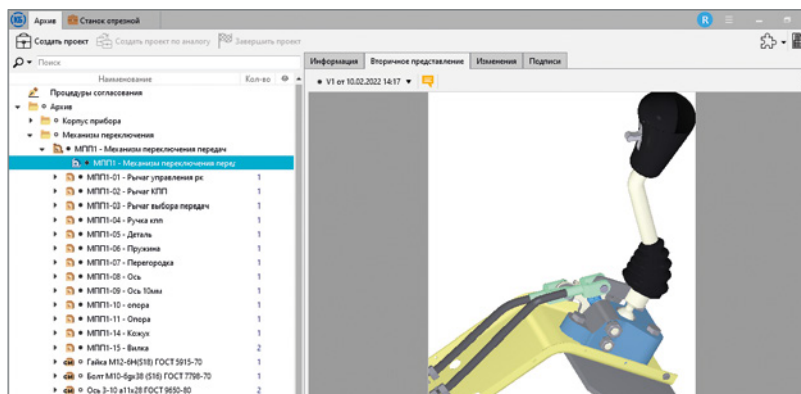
Архив | Станок отрезной

R

Создать проект | Создать проект по аналогу | Завершить проект

Поиск

| Наименование | Кол-во |
|---|---|
| Процедуры согласования | |
| Архив | |
| Корпус прибора | |
| Механизмы переключения | |
| МПП1 - Механизм переключения передач | |
| МПП1 - Механизм переключения перед | |
| МПП1-01 - Рычаг управления рк | 1 |
| МПП1-02 - Рычаг КПП | 1 |
| МПП1-03 - Рычаг выбора передач | 1 |
| МПП1-04 - Ручка кпп | 1 |
| МПП1-05 - Деталь | 1 |
| МПП1-06 - Пружина | 1 |
| МПП1-07 - Перегородка | 1 |
| МПП1-08 - Ось | 1 |
| МПП1-09 - Ось 10мм | 1 |
| МПП1-10 - опора | 1 |
| МПП1-11 - Опора | 1 |
| МПП1-14 - Кожух | 1 |
| МПП1-15 - Вилка | 2 |
| Гайка М12-6Н(S18) ГОСТ 5915-70 | 1 |
| Болт М10-6gx38 (S16) ГОСТ 7798-70 | 1 |
| Ось 3-10 а11х28 ГОСТ 9650-80 | 2 |

Информация | Вторичное представление | Изменения | Подписи

V1 от 10.02.2022 14:17